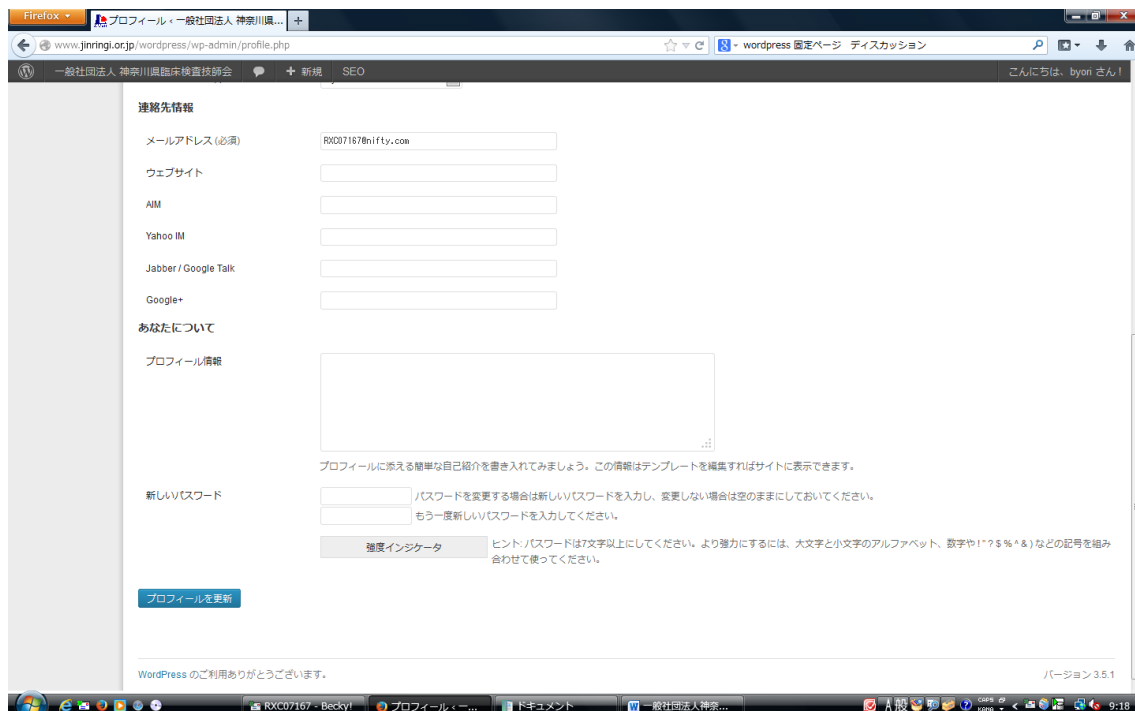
Firefox
プロフィール ‹ 一般社団法人 神奈川県...
+
www.jinringi.or.jp/wordpress/wp-admin/profile.php
wordpress 固定ページ ディスカッション
一般社団法人 神奈川県臨床検査技師会
+ 新規
SEO
こんにちは、byori さん！

連絡先情報

メールアドレス (必須)
RXC07167@nifty.com

ウェブサイト

AIM

Yahoo IM

Jabber / Google Talk

Google+

あなたについて

プロフィール情報

プロフィールに添える簡単な自己紹介を書き入れてみましょう。この情報はテンプレートを編集すればサイトに表示できます。

新しいパスワード
パスワードを変更する場合は新しいパスワードを入力し、変更しない場合は空のままにしておいてください。
もう一度新しいパスワードを入力してください。

強度インジケータ
ヒント: パスワードは7文字以上にしてください。より強力にするには、大文字と小文字のアルファベット、数字や ! " ? $ % ^ & ) などの記号を組み合わせて使ってください。

プロフィールを更新

WordPress のご利用ありがとうございます。
バージョン 3.5.1

RXC07167 - Becky!
プロフィール ‹ ー...
ドキュメント
一般社団法人神奈...
9:18